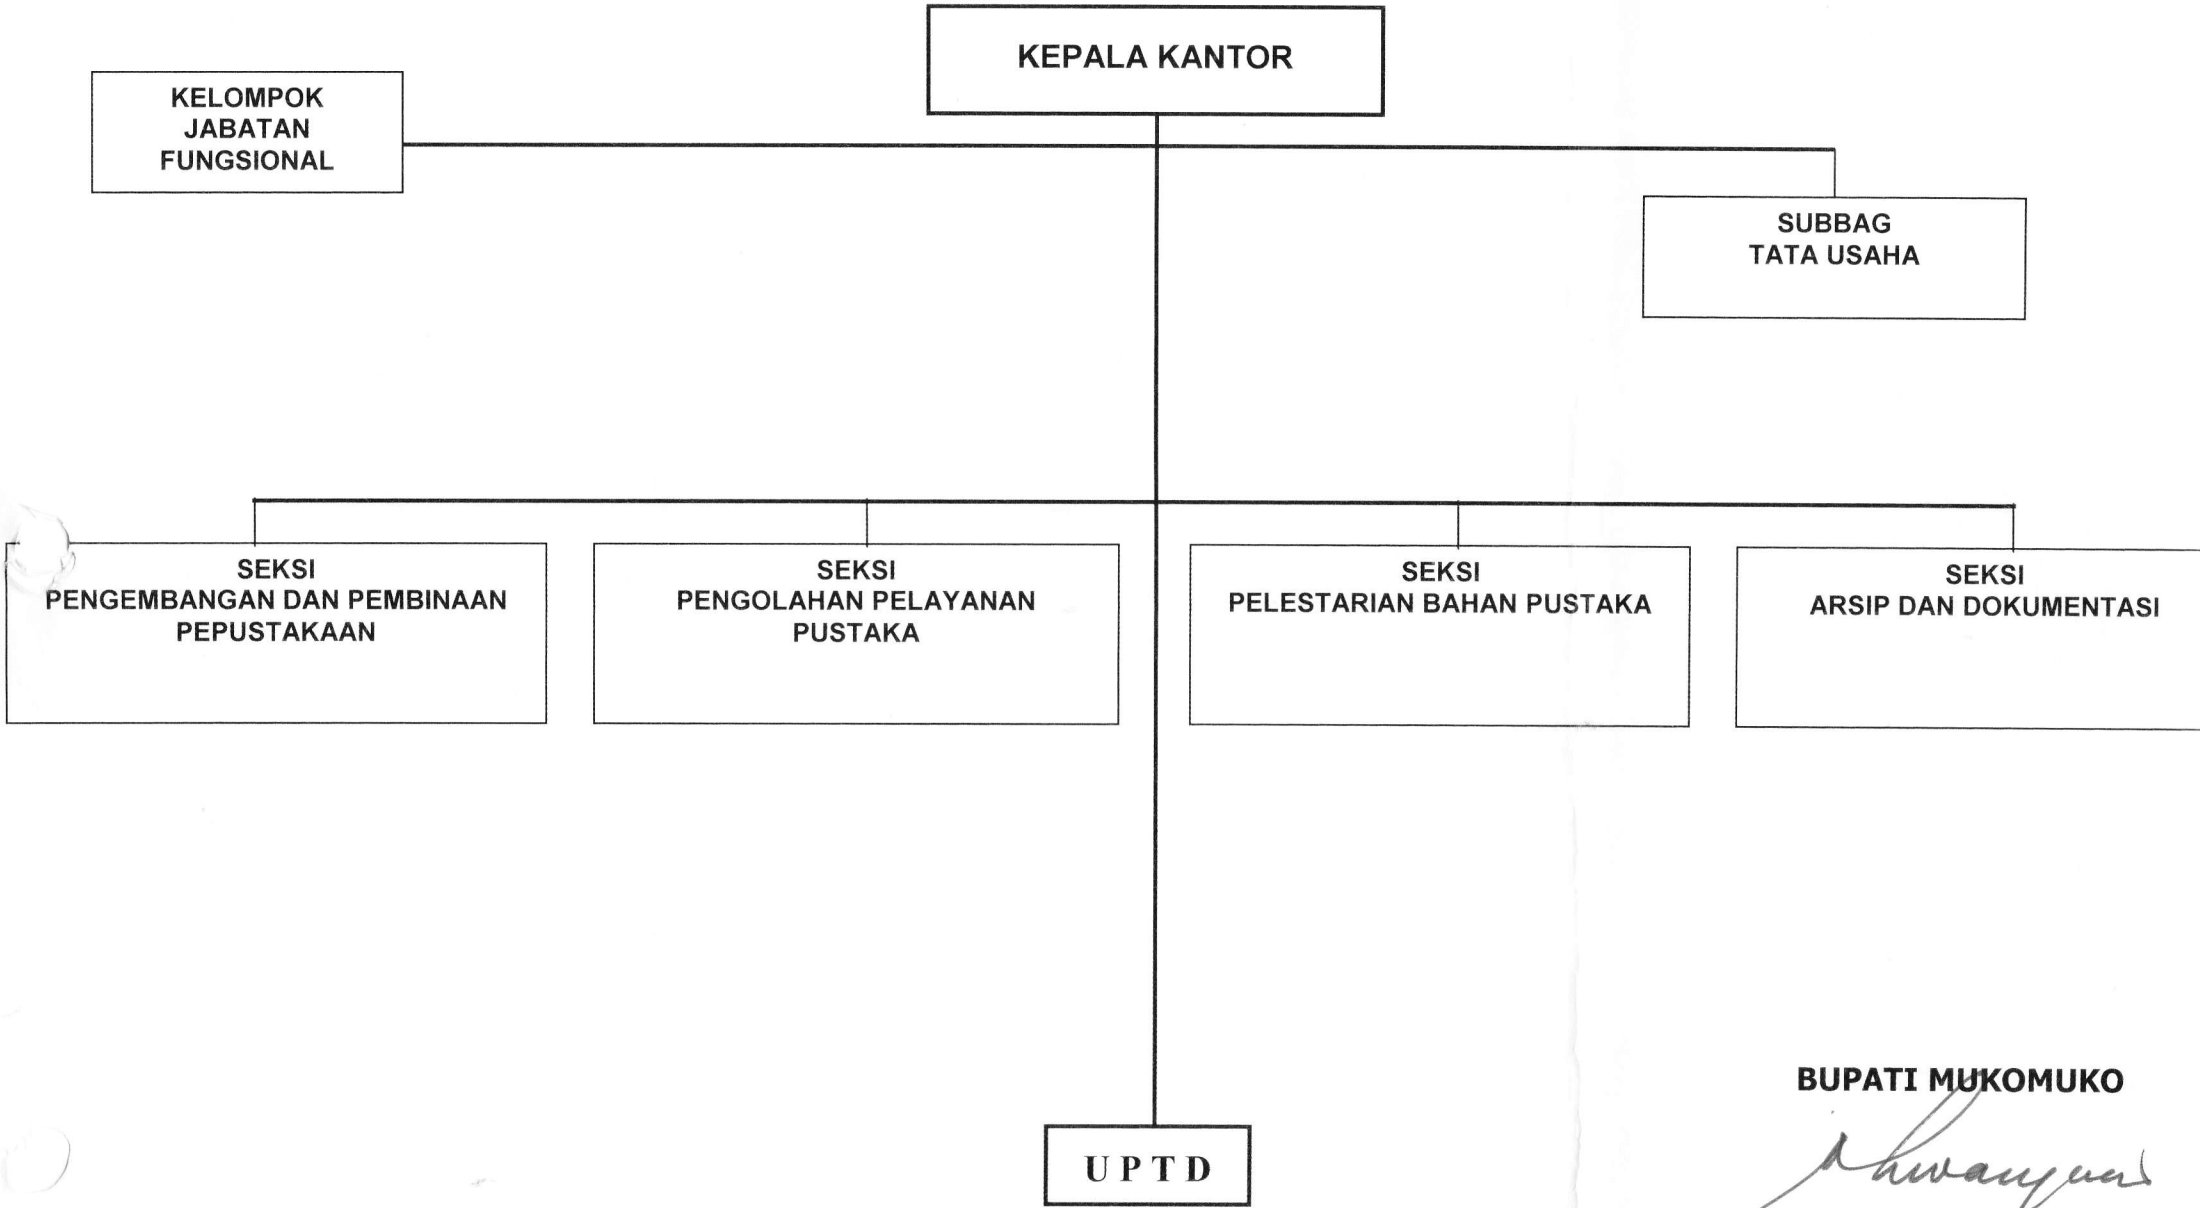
KEPALA KANTOR

KELOMPOK JABATAN FUNGSIONAL

SUBBAG TATA USAHA

SEKSI PENGEMBANGAN DAN PEMBINAAN PEPUSTAKAAN

SEKSI PENGOLAHAN PELAYANAN PUSTAKA

SEKSI PELESTARIAN BAHAN PUSTAKA

SEKSI ARSIP DAN DOKUMENTASI

UPTD

BUPATI MUKOMUKO

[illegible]